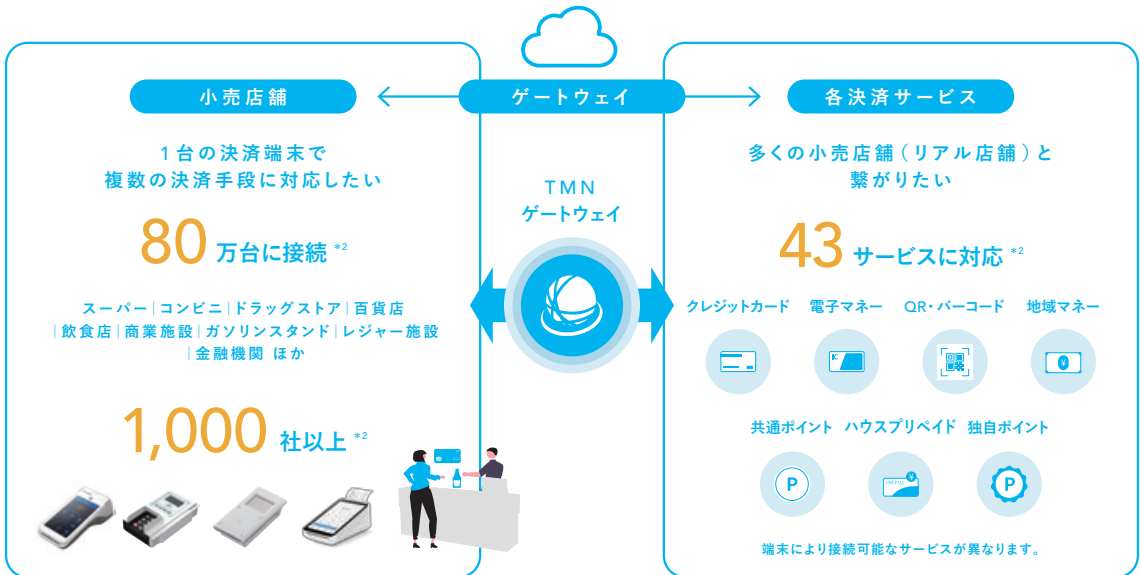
小売店舗

ゲートウェイ

各決済サービス

1台の決済端末で
複数の決済手段に対応したい

80 万台に接続 *2

スーパー | コンビニ | ドラッグストア | 百貨店
| 飲食店 | 商業施設 | ガソリンスタンド | レジャー施設
| 金融機関 ほか

1,000 社以上 *2

TMN
ゲートウェイ

多くの小売店舗（リアル店舗）と
繋がりたい

43 サービスに対応 *2

クレジットカード　電子マネー　QR・バーコード　地域マネー

共通ポイント　ハウスプリペイド　独自ポイント

端末により接続可能なサービスが異なります。